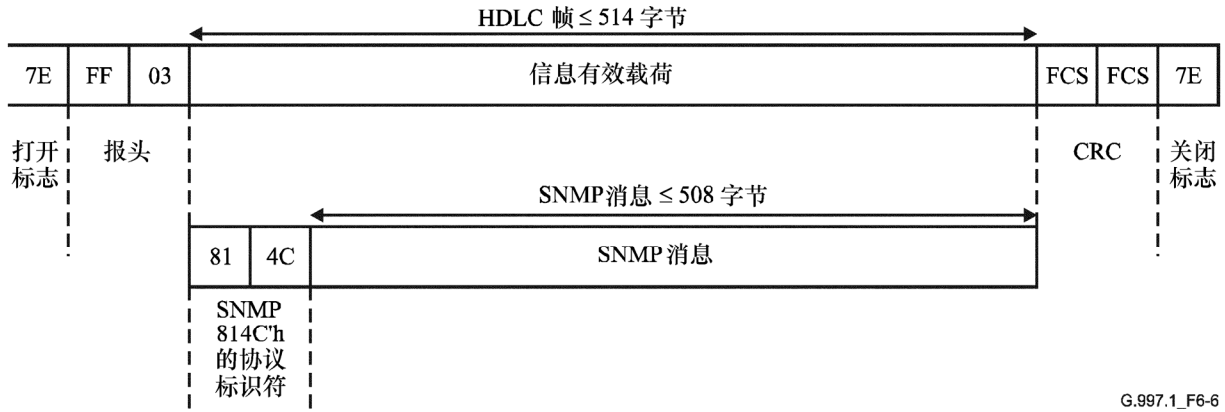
HDLC 帧 ≤ 514 字节

| 7E | FF | 03 | 信息有效载荷 | FCS | FCS | 7E |
|---|---|---|---|---|---|---|

打开标志

报头

CRC

关闭标志

SNMP消息 ≤ 508 字节

| 81 | 4C | SNMP 消息 |
|---|---|---|

SNMP 814C'h 的协议标识符

G.997.1_F6-6